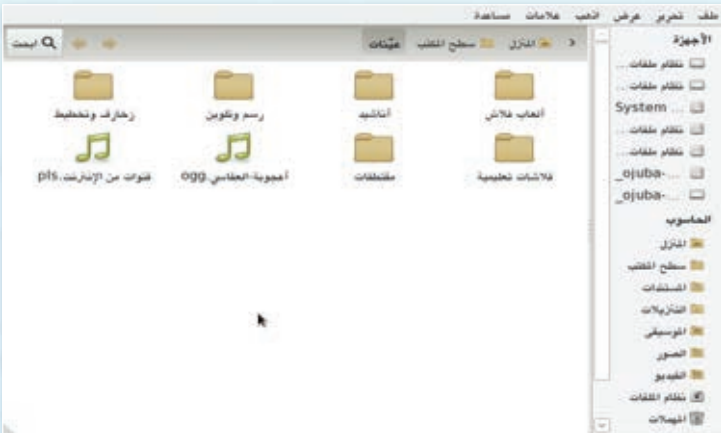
ملف تحرير عرض اذهب علامات مساعدة

الأجهزة
نظام ملفات ...
نظام ملفات ...
System ...
نظام ملفات ...
نظام ملفات ...
_ojuba- ...
_ojuba- ...
الحاسوب
المنزل
سطح المكتب
المستندات
التنزيلات
الموسيقى
الصور
الفيديو
نظام الملفات
المهملات

< المنزل سطح المكتب عيّنات

ابحث

ألعاب فلاش
أناشيد
رسم وتلوين
زخارف وتخطيط
فلاشات تعليمية
مقتطفات
أهجوية-العقاسي.ogg
قنوات من الإنترنت.pls